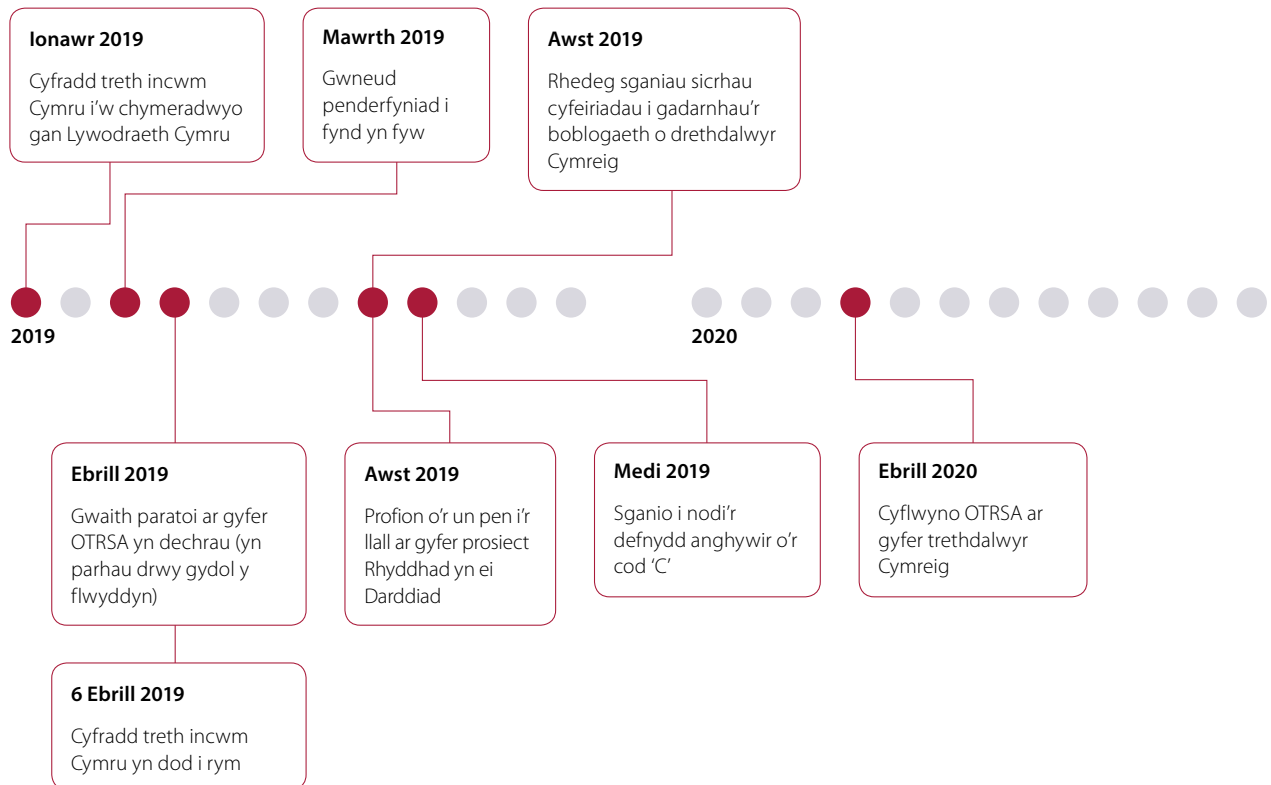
**Ionawr 2019**

Cyfradd treth incwm Cymru i'w chymeradwyo gan Lywodraeth Cymru

**Mawrth 2019**

Gwneud penderfyniad i fynd yn fyw

**Awst 2019**

Rhedeg sganiau sicrhau cyfeiriadau i gadarnhau'r boblogaeth o drethdalwyr Cymreig

2019

2020

**Ebrill 2019**

Gwaith paratoi ar gyfer OTRSA yn dechrau (yn parhau drwy gydol y flwyddyn)

**6 Ebrill 2019**

Cyfradd treth incwm Cymru yn dod i rym

**Awst 2019**

Profion o'r un pen i'r llall ar gyfer prosiect Rhyddhad yn ei Darddiad

**Medi 2019**

Sganio i nodi'r defnydd anghywir o'r cod 'C'

**Ebrill 2020**

Cyflwyno OTRSA ar gyfer trethdalwyr Cymreig